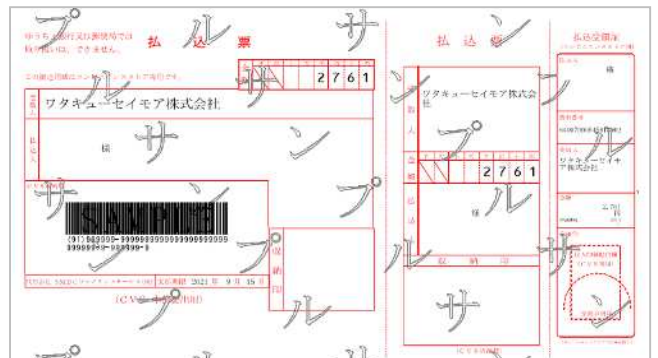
ゆうちょ銀行又は郵便局では
取り扱いは、できません。

払　込　票

この払込票はコンビニエンスストアで払込可です。

2761

受取人
ワタキューセイモア株式会社

払込人

様

SAMPLE

(91) 900000-9999999999999999999999
999999-9-999999-9

受
領
印

支払期限　2021 年　9 月　15 日

（CVS 取扱用）

プ　ル　サ　ン　プ　ル　サ　ン　プ　ル　サ　ン　プ　ル　サ　ン　プ

払　込　票

受取人
ワタキューセイモア株式会社

払込人

2761

様

収　納　印

（CVS 取扱用）

払込受領証

様

ワタキューセイモア株式会社

受領印

サ　ン　プ　ル